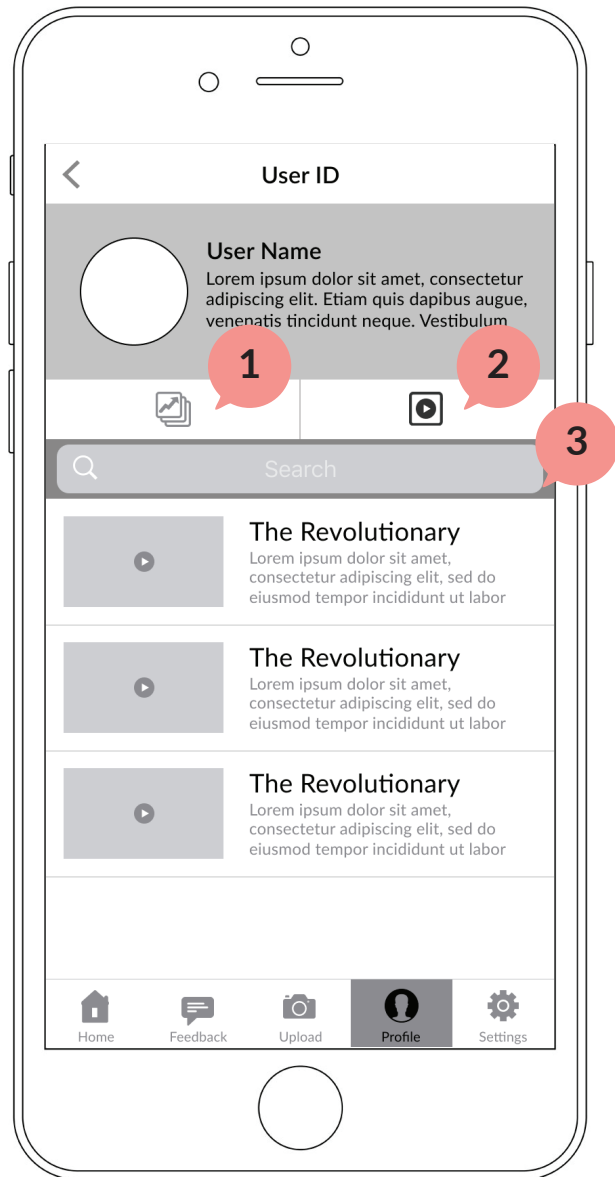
User ID

User Name
Lorem ipsum dolor sit amet, consectetur adipiscing elit. Etiam quis dapibus augue, venenatis tincidunt neque. Vestibulum

1

2

3

Search

The Revolutionary
Lorem ipsum dolor sit amet, consectetur adipiscing elit, sed do eiusmod tempor incididunt ut labor

The Revolutionary
Lorem ipsum dolor sit amet, consectetur adipiscing elit, sed do eiusmod tempor incididunt ut labor

The Revolutionary
Lorem ipsum dolor sit amet, consectetur adipiscing elit, sed do eiusmod tempor incididunt ut labor

Home Feedback Upload Profile Settings